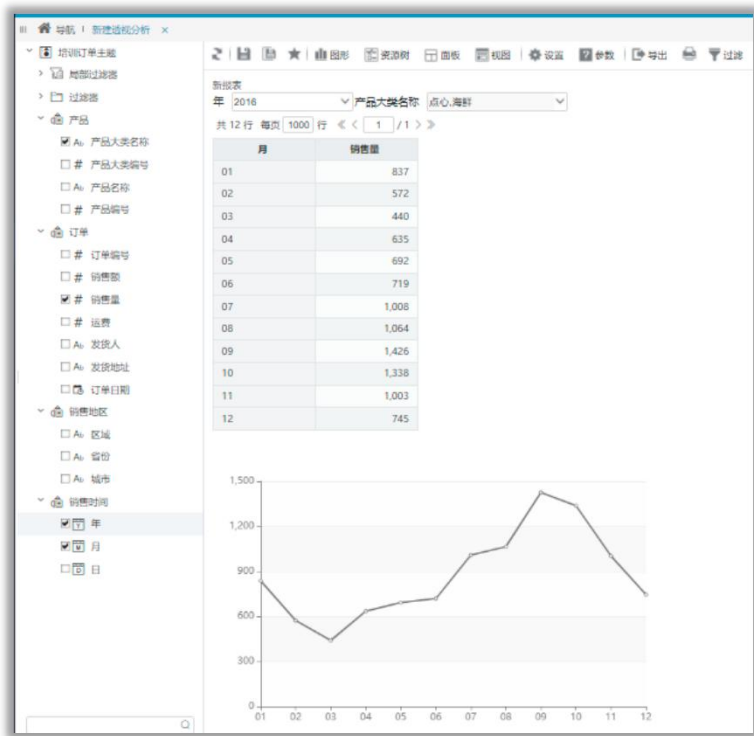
导航 | 新建透视分析 ×

培训订单主题
局部过滤器
过滤器
产品
Ab 产品大类名称
# 产品大类编号
Ab 产品名称
# 产品编号
订单
# 订单编号
# 销售额
# 销售量
# 运费
Ab 发货人
Ab 发货地址
订单日期
销售地区
Ab 区域
Ab 省份
Ab 城市
销售时间
年
月
日

图形 资源树 面板 视图 设置 参数 导出 过滤

新报表
年 2016 产品大类名称 点心,海鲜
共 12 行 每页 1000 行 1 / 1

| 月 | 销售量 |
|---|---|
| 01 | 837 |
| 02 | 572 |
| 03 | 440 |
| 04 | 635 |
| 05 | 692 |
| 06 | 719 |
| 07 | 1,008 |
| 08 | 1,064 |
| 09 | 1,426 |
| 10 | 1,338 |
| 11 | 1,003 |
| 12 | 745 |

1,500
1,200
900
600
300
0
01 02 03 04 05 06 07 08 09 10 11 12